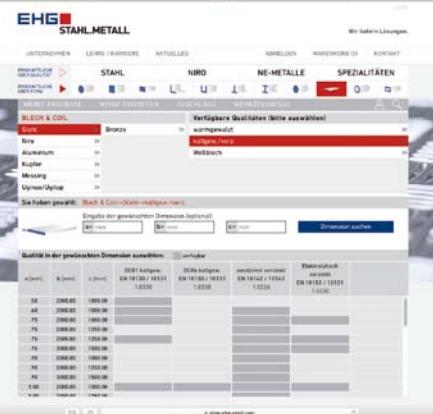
EHG STAHL.METALL

Wir liefern Lösungen.

UNTERNEHMEN LEHRE / KARRIERE AKTUELLES ANMELDEN WARENKORB (0) KONTAKT

STAHL NIRO NE-METALLE SPEZIALITÄTEN

BLECH & COIL

Stahl
Niro
Aluminium
Kupfer
Messing
Uginox/Ugitop

Bronze

Verfügbare Qualitäten (bitte auswählen)

warmgewalzt
kaltgew./verz.
Wellblech

Sie haben gewählt: Blech & Coil>Stahl>kaltgew./verz.

Eingabe der gewünschten Dimension (optional)

Dimension suchen

Qualität in der gewünschten Dimension auswählen: verfügbar

| a [mm] | b [mm] | c [mm] | DC01 kaltgew. EN 10130 / 10131 1.0330 | DC0x kaltgew. EN 10130 / 10131 1.0330 | sendzimir verzinkt EN 10142 / 10143 1.0226 | Elektrolytisch verzinkt EN 10152 / 10131 1.0330 |
|---|---|---|---|---|---|---|
| .50 | 2000.00 | 1000.00 | | | | |
| .60 | 2000.00 | 1000.00 | | | | |
| .75 | 2000.00 | 1000.00 | | | | |
| .75 | 2000.00 | 1250.00 | | | | |
| .75 | 2500.00 | 1250.00 | | | | |
| .80 | 2000.00 | 1000.00 | | | | |
| .90 | 2000.00 | 1000.00 | | | | |
| .90 | 2000.00 | 1000.00 | | | | |
| 1.00 | 2000.00 | 1000.00 | | | | |
| 1.00 | 2000.00 | 1000.00 | | | | |